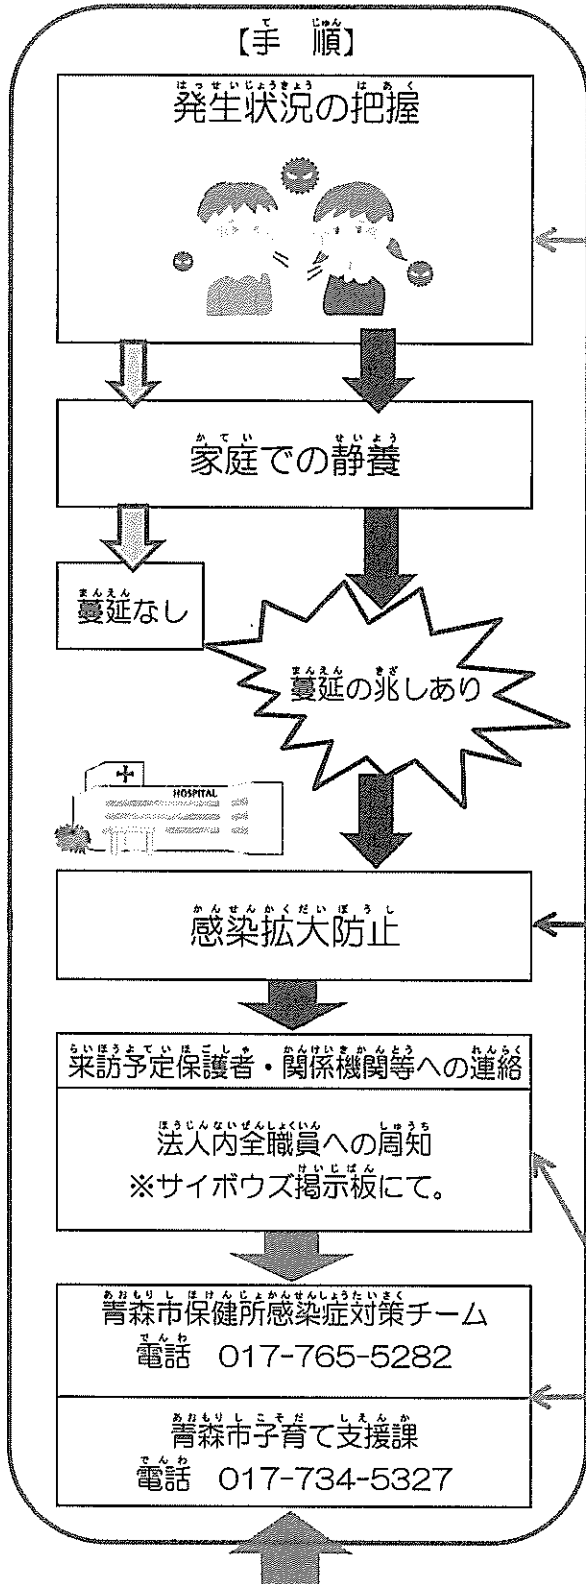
【手順】

発生状況の把握

家庭での静養

蔓延なし

蔓延の兆しあり

HOSPITAL

感染拡大防止

来訪予定保護者・関係機関等への連絡

法人内全職員への周知
※サイボウズ掲示板にて。

青森市保健所感染症対策チーム
電話 017-765-5282

青森市子育て支援課
電話 017-734-5327